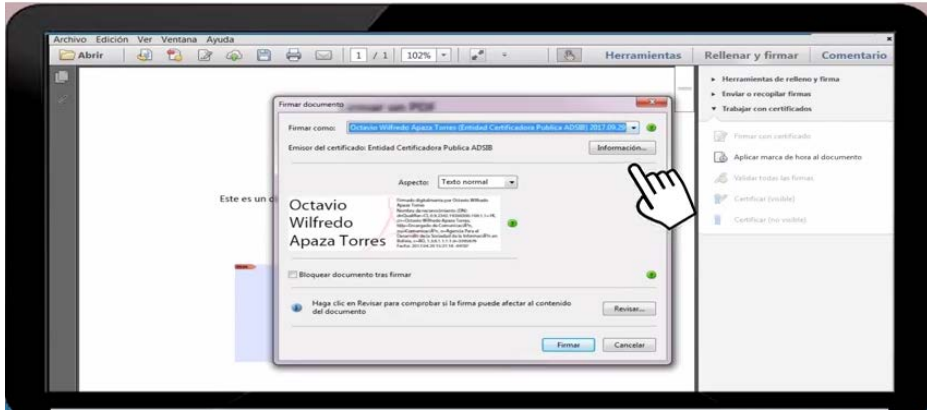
Archivo Edición Ver Ventana Ayuda

Abrir

1 / 1 102%

Herramientas Rellenar y firmar Comentario

▸ Herramientas de relleno y firma
▸ Enviar o recopilar firmas
▾ Trabajar con certificados

Firmar con certificado
Aplicar marca de hora al documento
Validar todas las firmas
Certificar (visible)
Certificar (no visible)

Firmar documento

Firmar como: Octavio Wilfredo Apaza Torres (Entidad Certificadora Publica ADSIB) 2017.09.20

Emisor del certificado: Entidad Certificadora Publica ADSIB

Información...

Aspecto: Texto normal

Octavio Wilfredo Apaza Torres

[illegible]

Bloquear documento tras firmar

Haga clic en Revisar para comprobar si la firma puede afectar al contenido del documento

Revisar...

Firmar Cancelar

Este es un d